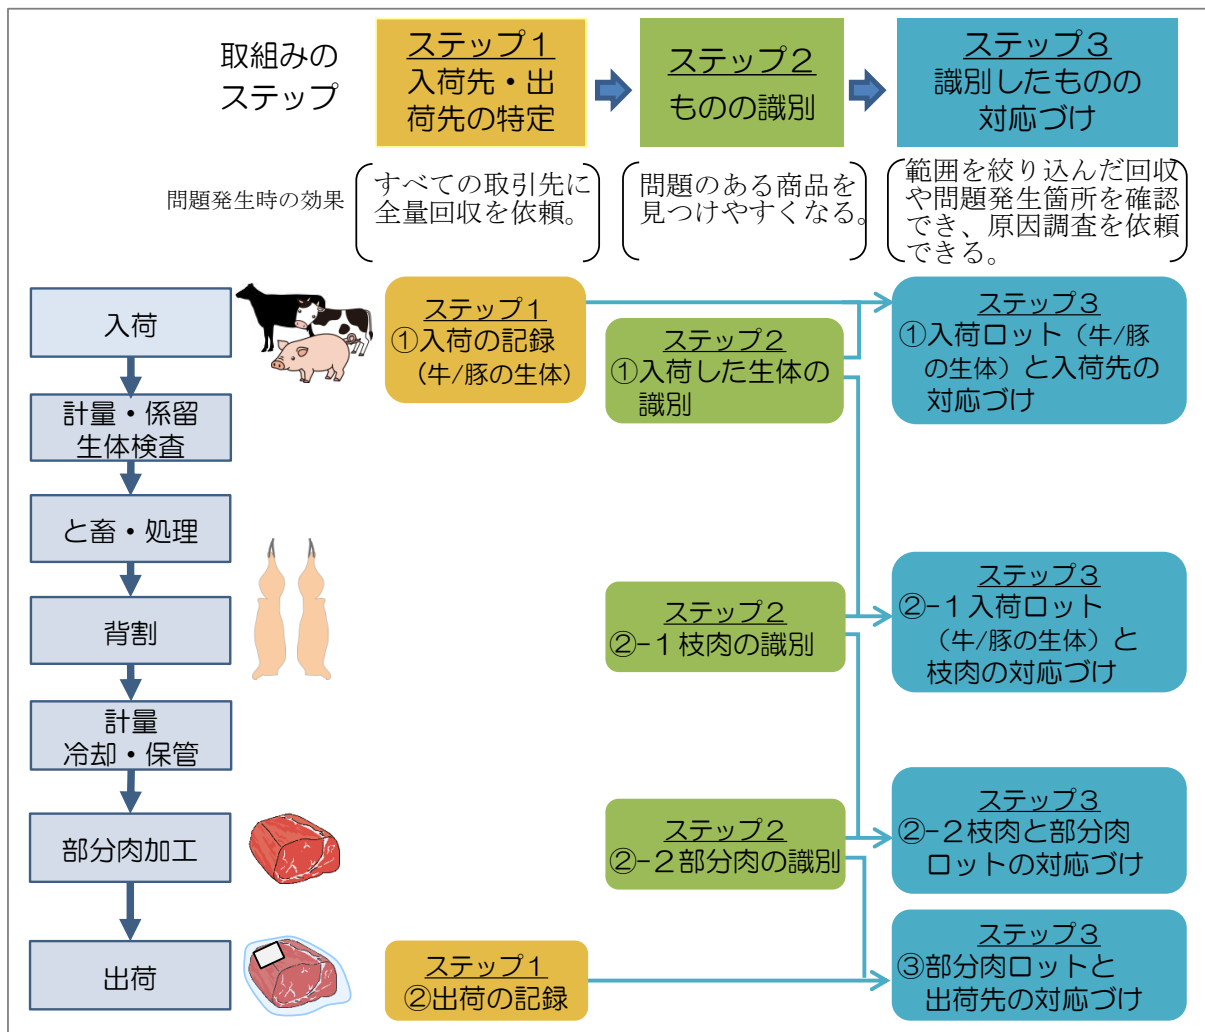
取組みのステップ

ステップ１
入荷先・出荷先の特定

ステップ２
ものの識別

ステップ３
識別したものの対応づけ

問題発生時の効果

すべての取引先に全量回収を依頼。

問題のある商品を見つけやすくなる。

範囲を絞り込んだ回収や問題発生箇所を確認でき、原因調査を依頼できる。

入荷

計量・係留
生体検査

と畜・処理

背割

計量
冷却・保管

部分肉加工

出荷

ステップ１
①入荷の記録
（牛/豚の生体）

ステップ２
①入荷した生体の識別

ステップ３
①入荷ロット（牛/豚の生体）と入荷先の対応づけ

ステップ２
②−１枝肉の識別

ステップ３
②−１入荷ロット（牛/豚の生体）と枝肉の対応づけ

ステップ２
②−２部分肉の識別

ステップ３
②−２枝肉と部分肉ロットの対応づけ

ステップ１
②出荷の記録

ステップ３
③部分肉ロットと出荷先の対応づけ